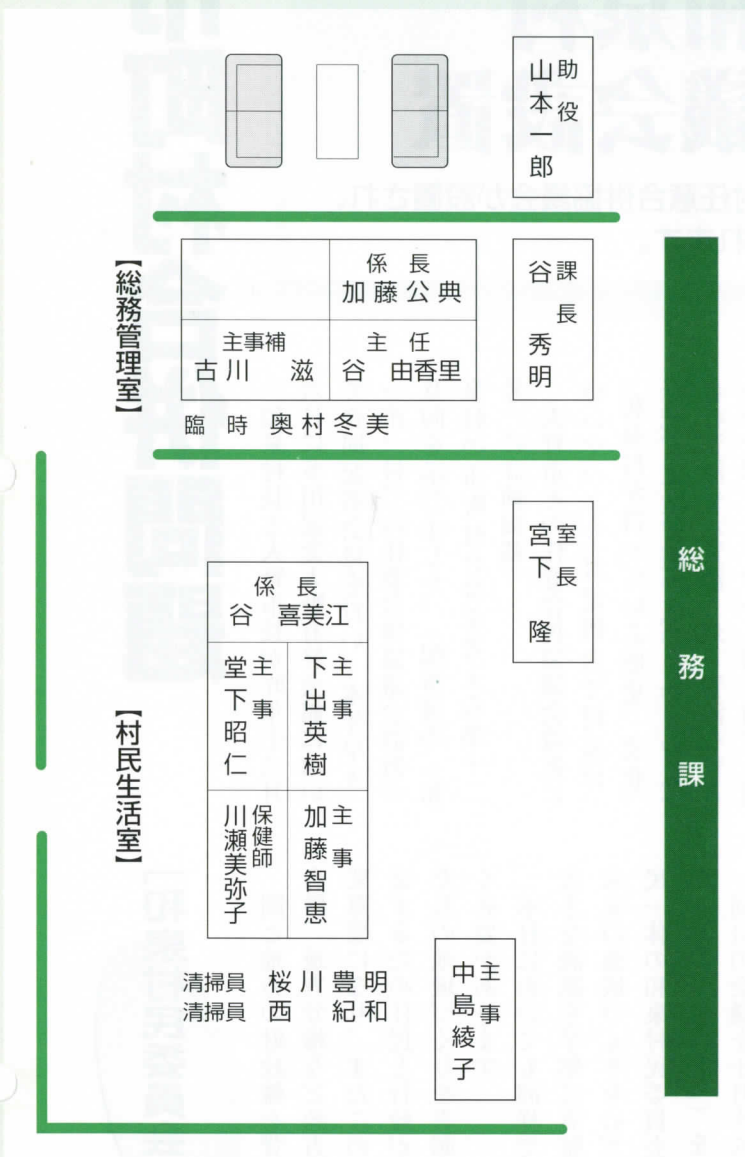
総務課

助役
山本一郎

【総務管理室】

係長
加藤公典

主事補
古川　滋

主任
谷　由香里

課長
谷秀明

臨時　奥村冬美

室長
宮下隆

【村民生活室】

係長
谷　喜美江

主事
堂下昭仁

主事
下出英樹

保健師
川瀬美弥子

主事
加藤智恵

清掃員　桜川豊明
清掃員　西　紀和

主事
中島綾子